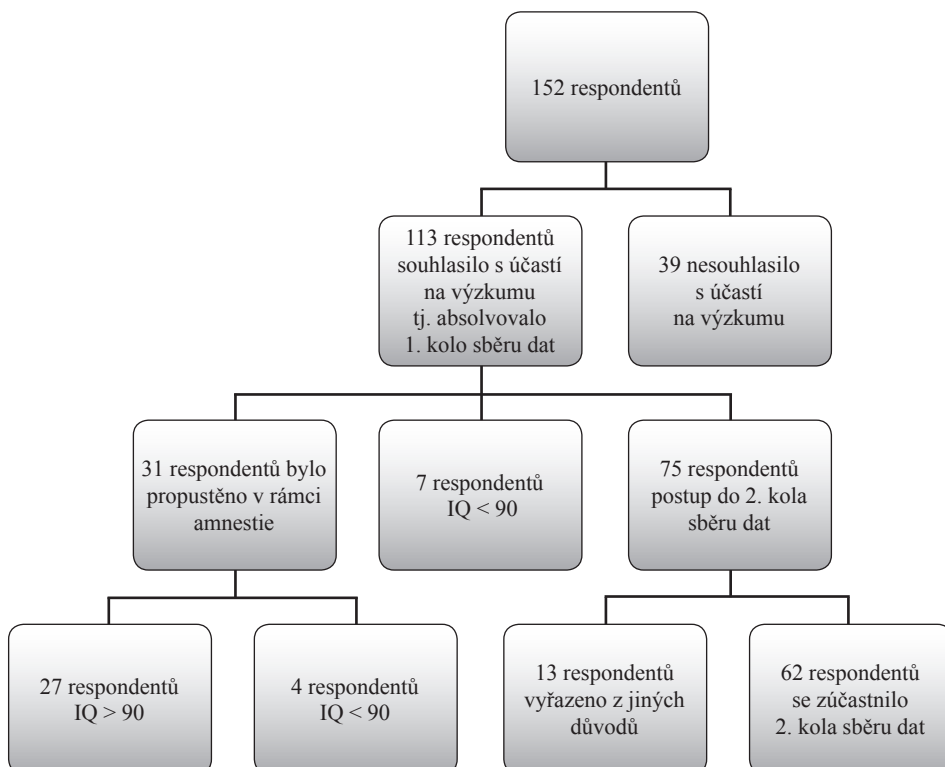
152 respondentů

113 respondentů souhlasilo s účastí na výzkumu tj. absolvovalo 1. kolo sběru dat

39 nesouhlasilo s účastí na výzkumu

31 respondentů bylo propuštěno v rámci amnestie

7 respondentů IQ < 90

75 respondentů postup do 2. kola sběru dat

27 respondentů IQ > 90

4 respondentů IQ < 90

13 respondentů vyřazeno z jiných důvodů

62 respondentů se zúčastnilo 2. kola sběru dat